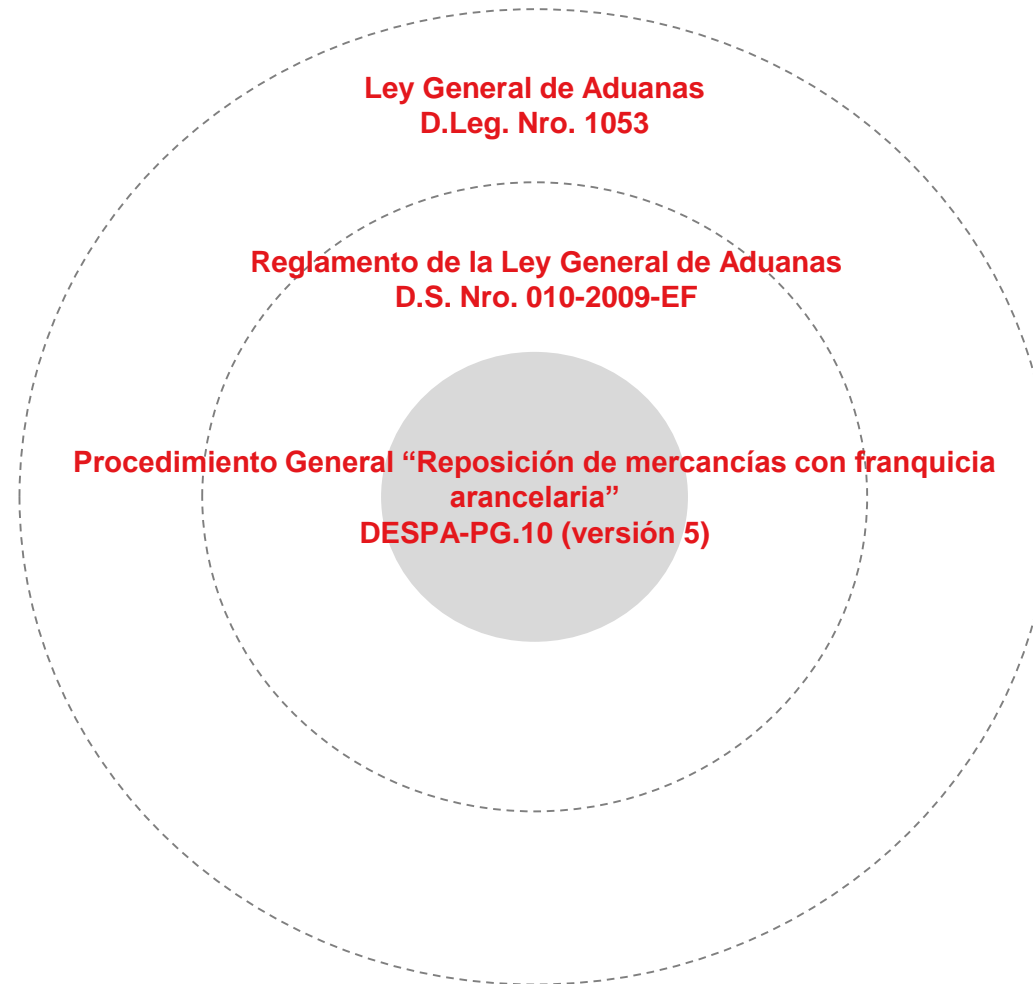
Ley General de Aduanas
D.Leg. Nro. 1053

Reglamento de la Ley General de Aduanas
D.S. Nro. 010-2009-EF

Procedimiento General “Reposición de mercancías con franquicia arancelaria”
DESPA-PG.10 (versión 5)